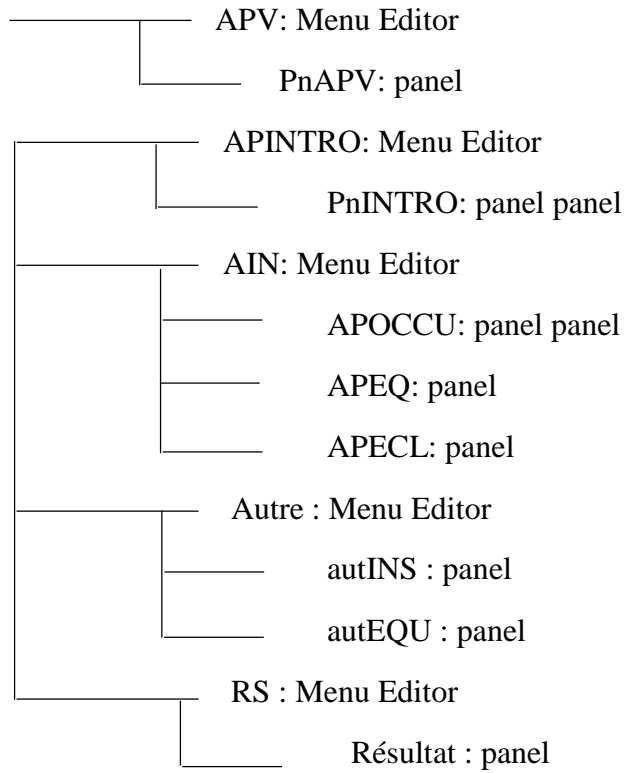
APV: Menu Editor

PnAPV: panel

APINTRO: Menu Editor

PnINTRO: panel panel

AIN: Menu Editor

APOCCU: panel panel

APEQ: panel

APECL: panel

Autre : Menu Editor

autINS : panel

autEQU : panel

RS : Menu Editor

Résultat : panel